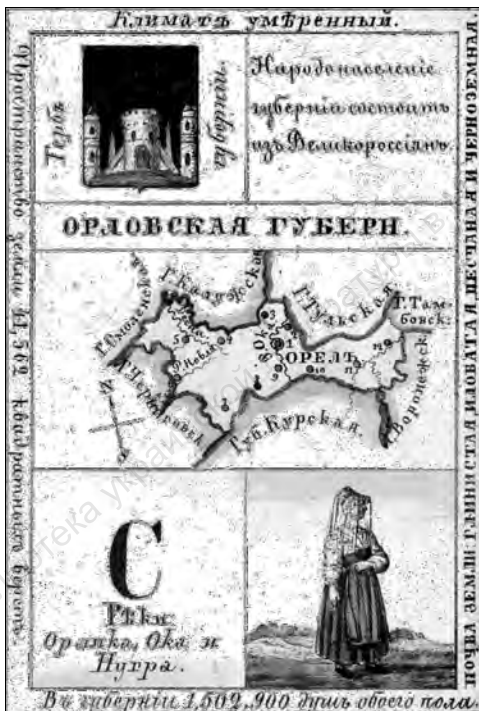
Климатъ умѣренный.

Гербъ губерніи.

Народонаселеніе губерніи состоитъ изъ Великороссіянъ.

ОРЛОВСКАЯ ГУБЕРН.

Пространство земли 41,562 квадратныхъ верстъ.

Г. Калужская

Г. Смоленск.

Г. Тульская

Г. Тамбовск.

Г. Черниговск.

ОРЕЛЪ

Ока

Губ. Курская

Воронежск.

С

Рѣки: Орлика, Ока и Нугра.

Почва земли глинистая, иловатая, песчаная и черноземная.

Въ губерніи 1,502,900 душъ обоего пола